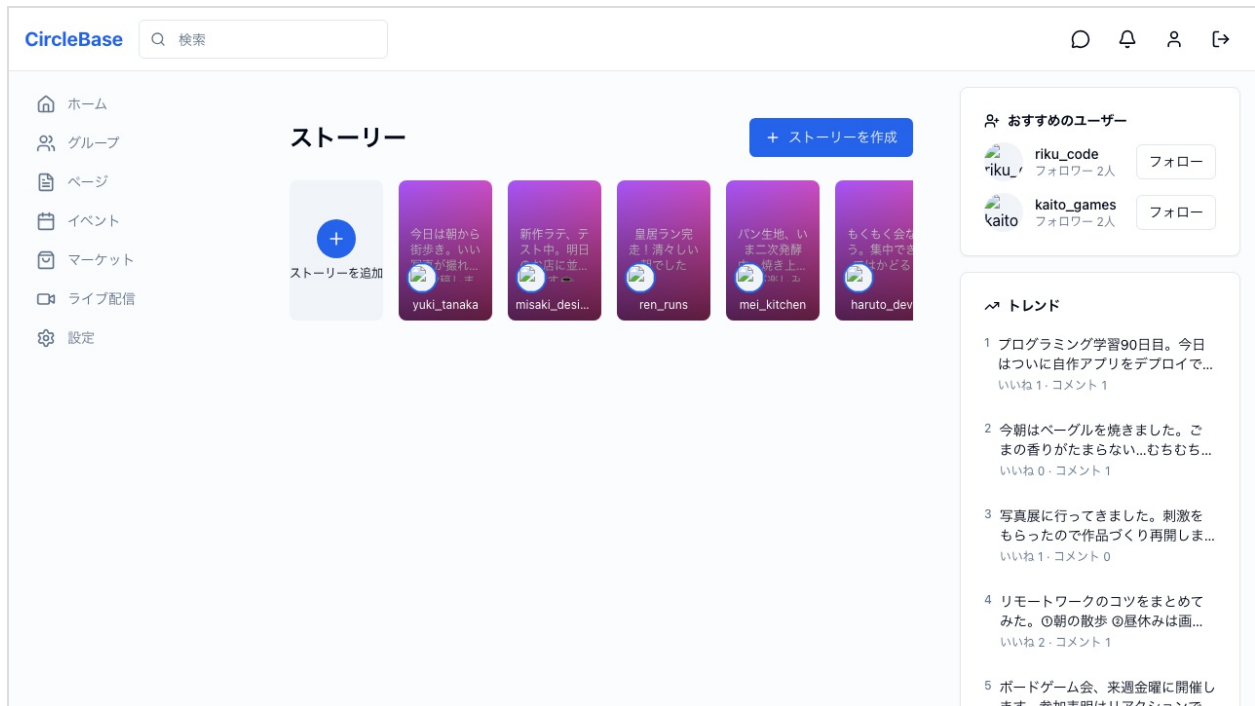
CircleBase
検索

ホーム
グループ
ページ
イベント
マーケット
ライブ配信
設定

ストーリー
+ ストーリーを作成

+
ストーリーを追加

今日は朝から街歩き。いい写真が撮れ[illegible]
yuki_tanaka

新作ラテ、テスト中。明日のお店に並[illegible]
misaki_desi...

皇居ラン完走！清々しい朝でした
ren_runs

パン生地、いま二次発酵中。焼き上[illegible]
mei_kitchen

もくもく会など。集中でき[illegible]
haruto_dev

おすすめのユーザー
riku_code
フォロワー 2人
フォロー
kaito_games
フォロワー 2人
フォロー

トレンド
1 プログラミング学習90日目。今日はついに自作アプリをデプロイで...
いいね 1 · コメント 1
2 今朝はベーグルを焼きました。ごまの香りがたまらない...むちむち...
いいね 0 · コメント 1
3 写真展に行ってきました。刺激をもらったので作品づくり再開しま...
いいね 1 · コメント 0
4 リモートワークのコツをまとめてみた。①朝の散歩 ②昼休みは画...
いいね 2 · コメント 1
5 ボードゲーム会、来週金曜に開催します。参加表明はリアクションで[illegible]